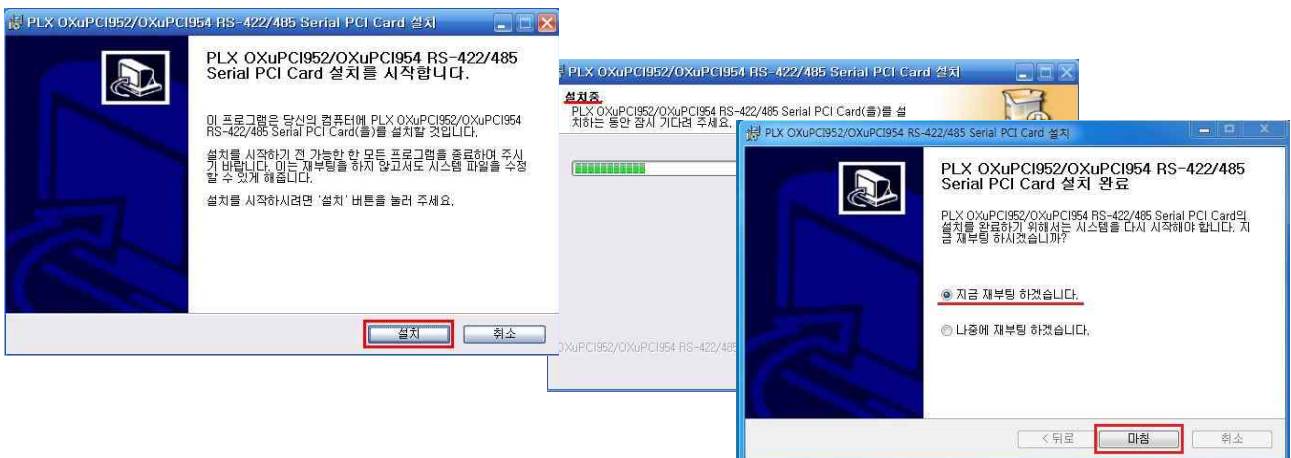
PLX OXuPCI952/OXuPCI954 RS-422/485 Serial PCI Card 설치

PLX OXuPCI952/OXuPCI954 RS-422/485 Serial PCI Card 설치를 시작합니다.

이 프로그램은 당신의 컴퓨터에 PLX OXuPCI952/OXuPCI954 RS-422/485 Serial PCI Card(을)를 설치할 것입니다.

설치를 시작하기 전 가능한 한 모든 프로그램을 종료하여 주시기 바랍니다. 이는 재부팅을 하지 않고서도 시스템 파일을 수정할 수 있게 해줍니다.

설치를 시작하시려면 '설치' 버튼을 눌러 주세요.

설치

취소

PLX OXuPCI952/OXuPCI954 RS-422/485 Serial PCI Card 설치

설치중

PLX OXuPCI952/OXuPCI954 RS-422/485 Serial PCI Card(을)를 설치하는 동안 잠시 기다려 주세요.

OXuPCI952/OXuPCI954 RS-422/485

PLX OXuPCI952/OXuPCI954 RS-422/485 Serial PCI Card 설치

PLX OXuPCI952/OXuPCI954 RS-422/485 Serial PCI Card 설치 완료

PLX OXuPCI952/OXuPCI954 RS-422/485 Serial PCI Card의 설치를 완료하기 위해서는 시스템을 다시 시작해야 합니다. 지금 재부팅 하시겠습니까?

지금 재부팅 하겠습니다.

나중에 재부팅 하겠습니다.

< 뒤로

마침

취소